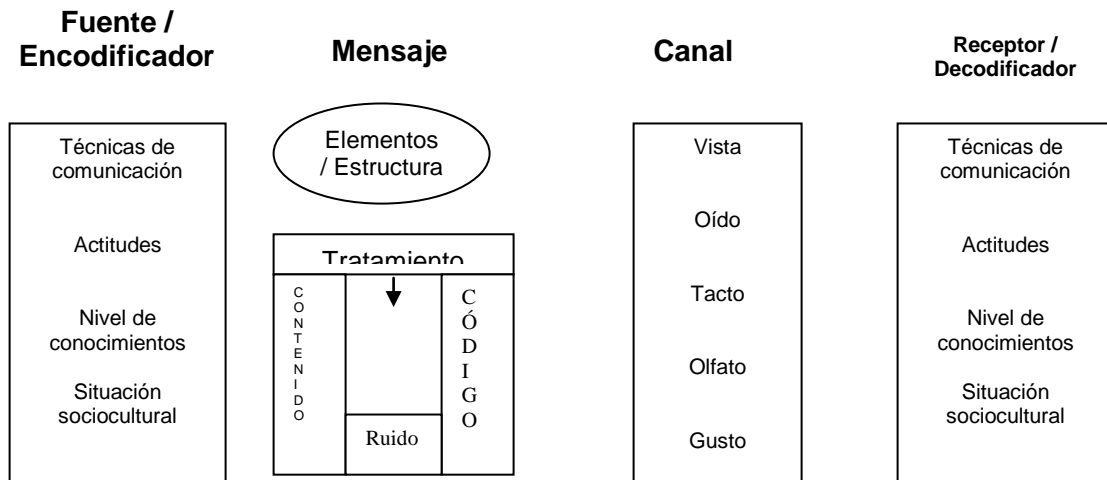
Fuente / Encodificador

Mensaje

Canal

Receptor / Decodificador

Técnicas de comunicación

Actitudes

Nivel de conocimientos

Situación sociocultural

Elementos / Estructura

Tratamiento

CONTENIDO

CÓDIGO

Ruido

Vista

Oído

Tacto

Olfato

Gusto

Técnicas de comunicación

Actitudes

Nivel de conocimientos

Situación sociocultural